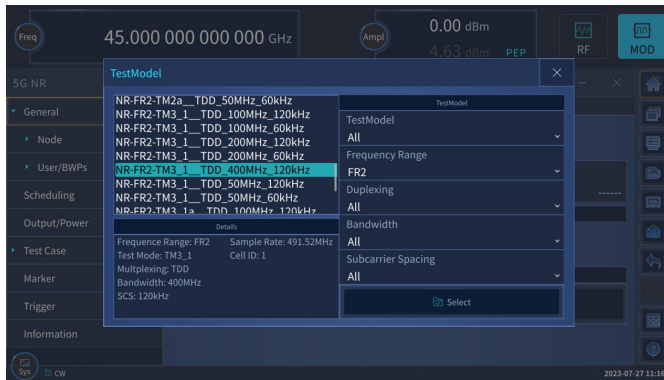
Freq 45.000 000 000 000 GHz

Ampl 0.00 dBm
4.63 dBm PEP

RF

MOD

5G NR

General

Node

User/BWPs

Scheduling

Output/Power

Test Case

Marker

Trigger

Information

Sys

CW

TestModel

×

NR-FR2-TM2a__TDD_50MHz_60kHz
NR-FR2-TM3_1__TDD_100MHz_120kHz
NR-FR2-TM3_1__TDD_100MHz_60kHz
NR-FR2-TM3_1__TDD_200MHz_120kHz
NR-FR2-TM3_1__TDD_200MHz_60kHz
NR-FR2-TM3_1__TDD_400MHz_120kHz
NR-FR2-TM3_1__TDD_50MHz_120kHz
NR-FR2-TM3_1__TDD_50MHz_60kHz
NR-FR2-TM3_1a__TDD_100MHz_120kHz

Details

Frequence Range: FR2 Sample Rate: 491.52MHz
Test Mode: TM3_1 Cell ID: 1
Multplexing: TDD
Bandwidth: 400MHz
SCS: 120kHz

TestModel

TestModel
All

Frequency Range
FR2

Duplexing
All

Bandwidth
All

Subcarrier Spacing
All

Select

------

2023-07-27 11:16